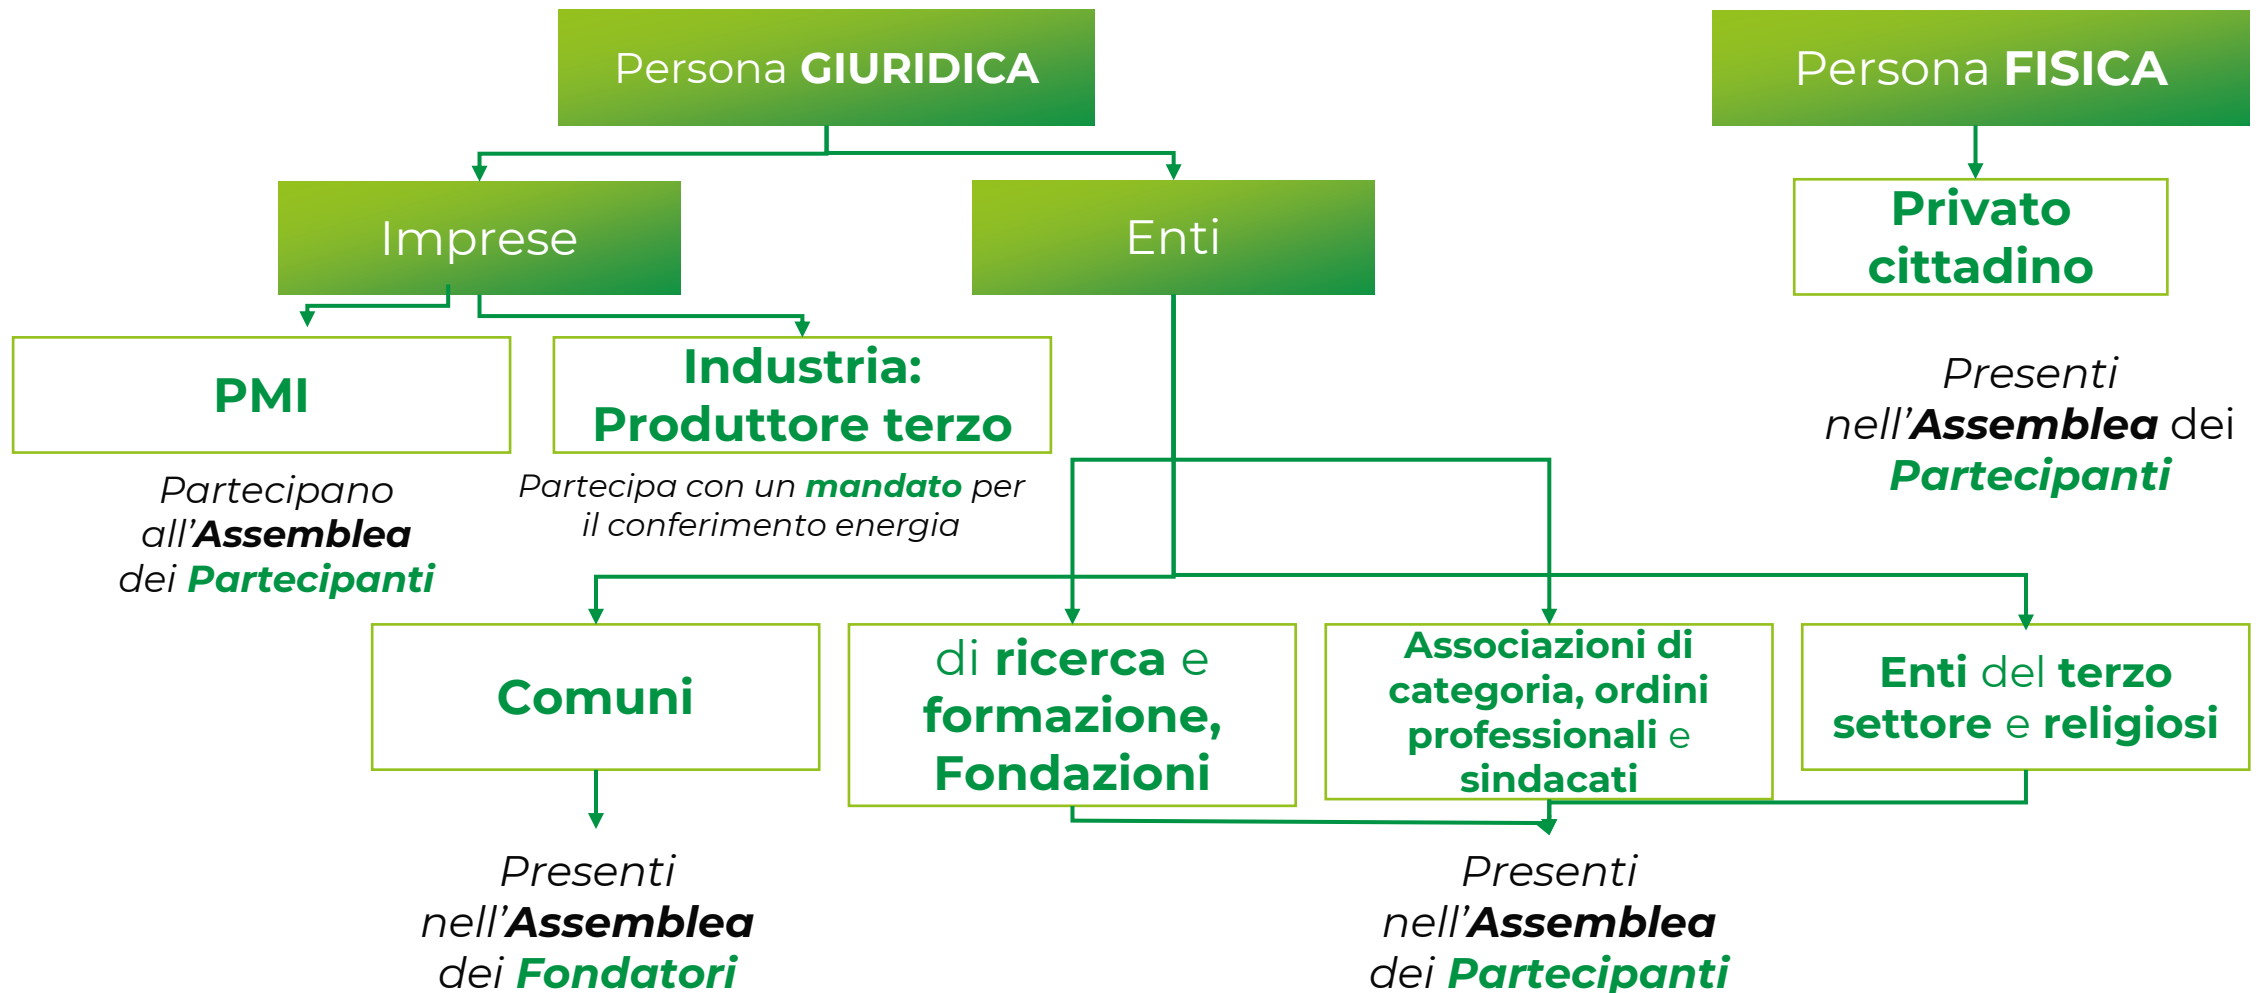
Persona GIURIDICA

Persona FISICA

Imprese

Enti

Privato cittadino

PMI

Industria: Produttore terzo

Presenti nell'Assemblea dei Partecipanti

Partecipano all'Assemblea dei Partecipanti

Partecipa con un mandato per il conferimento energia

Comuni

di ricerca e formazione, Fondazioni

Associazioni di categoria, ordini professionali e sindacati

Enti del terzo settore e religiosi

Presenti nell'Assemblea dei Fondatori

Presenti nell'Assemblea dei Partecipanti